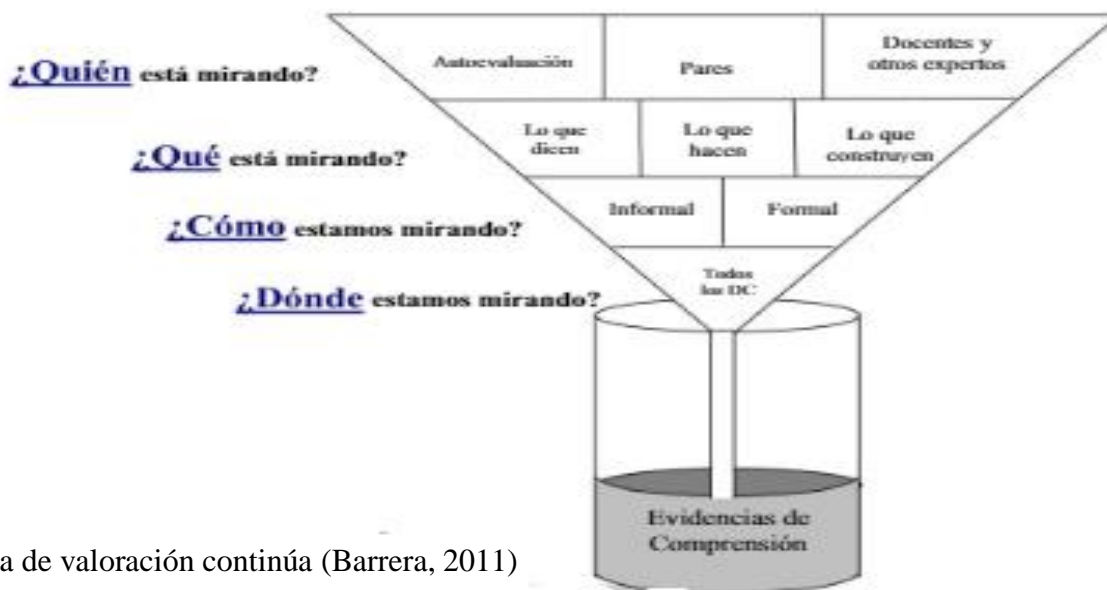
¿Quién está mirando?

¿Qué está mirando?

¿Cómo estamos mirando?

¿Dónde estamos mirando?

Autoevaluación

Pares

Docentes y otros expertos

Lo que dicen

Lo que hacen

Lo que construyen

Informal

Formal

Todos los DC

Evidencias de Comprensión

a de valoración continúa (Barrera, 2011)